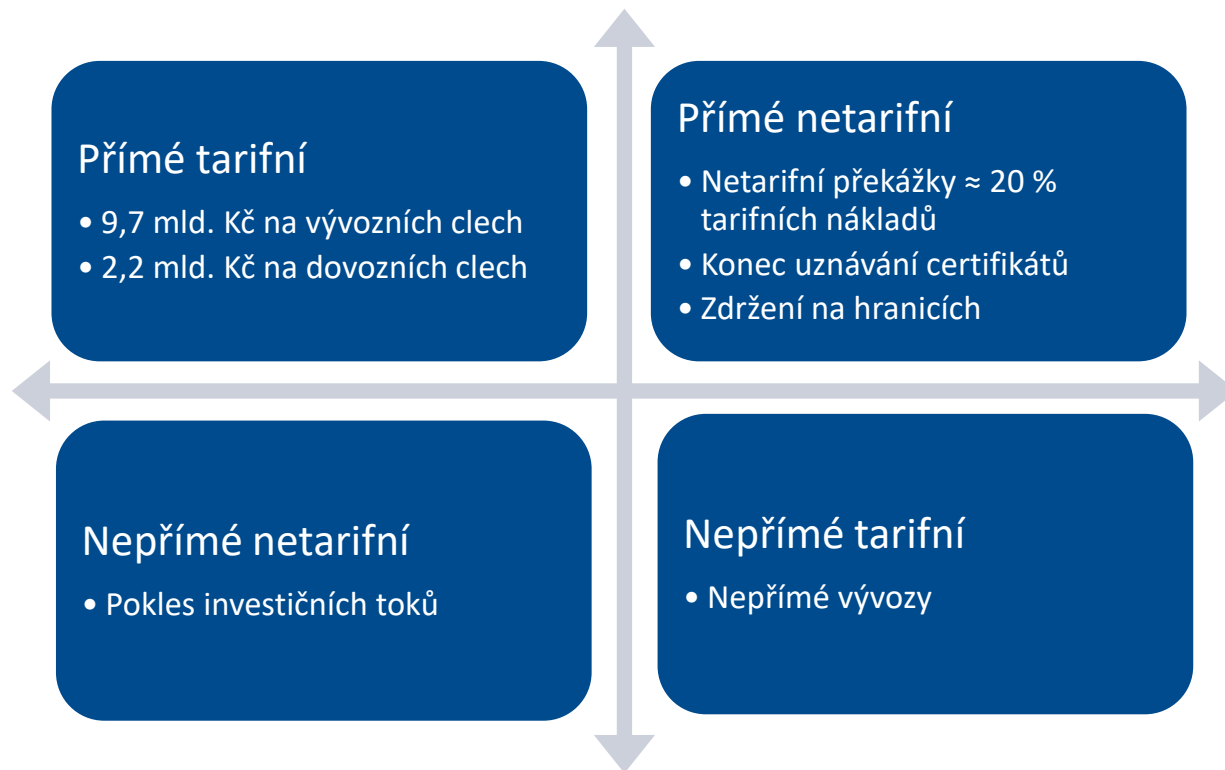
Přímé tarifní

• 9,7 mld. Kč na vývozních clech
• 2,2 mld. Kč na dovozních clech

Přímé netarifní

• Netarifní překážky ≈ 20 % tarifních nákladů
• Konec uznávání certifikátů
• Zdržení na hranicích

Nepřímé netarifní

• Pokles investičních toků

Nepřímé tarifní

• Nepřímé vývozy